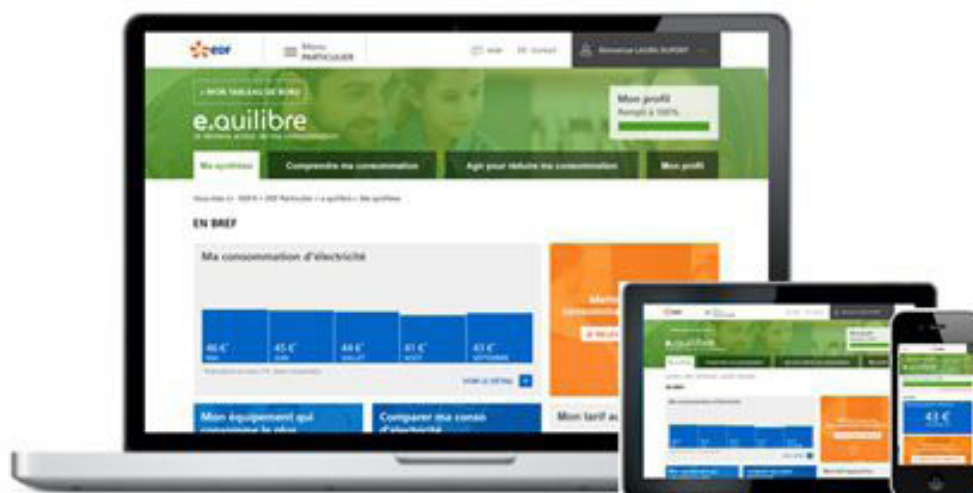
EDF

Menu PARTICULIER

Aide Contact

Bienvenue LAURA DUPONT

< MON TABLEAU DE BORD

e.quilibre

Mon profil
Rempli à 100%

Ma synthèse

Comprendre ma consommation

Agir pour réduire ma consommation

Mon profil

Vous êtes ici : EDF.fr > EDF Particulier > e.quilibre > Ma synthèse

EN BREF

Ma consommation d'électricité

46 €
MAI

45 €
JUIN

44 €
JUILLET

41 €
AOUT

43 €
SEPTEMBRE

VOIR LE DÉTAIL

Mon équipement qui consomme le plus

Comparer ma conso d'électricité

Mon tarif a

e.quilibre

43 €